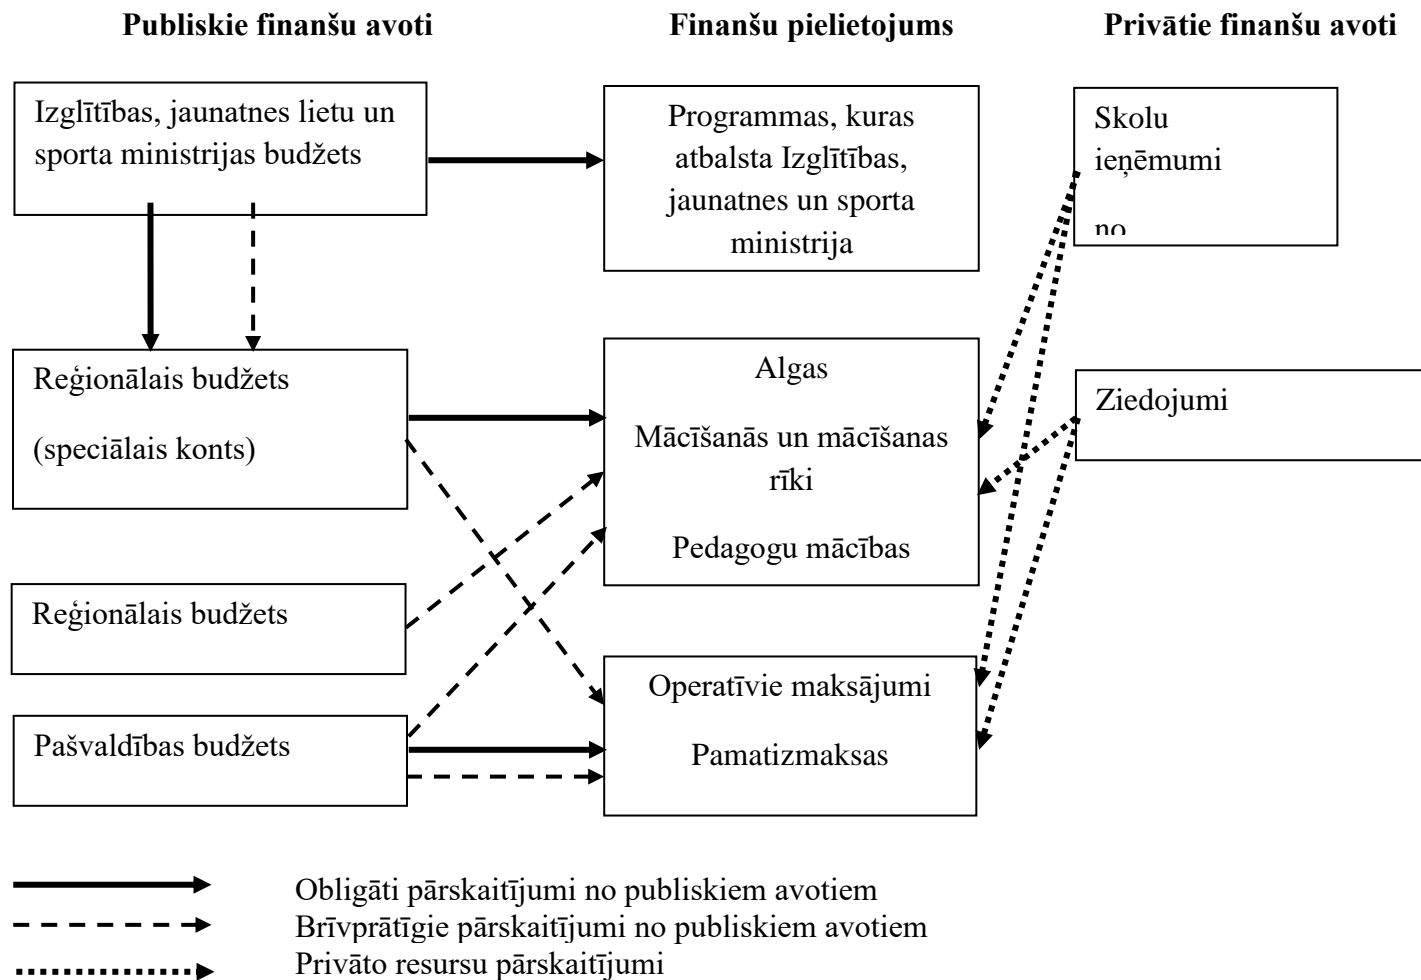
Publiskie finanšu avoti

Finanšu pielietojums

Privātie finanšu avoti

Izglītības, jaunatnes lietu un sporta ministrijas budžets

Programmas, kuras atbalsta Izglītības, jaunatnes un sporta ministrija

Skolu ieņēmumi

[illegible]

Reģionālais budžets

(speciālais konts)

Algas

Mācīšanās un mācīšanas rīki

Pedagogu mācības

Ziedojumi

Reģionālais budžets

Pašvaldības budžets

Operatīvie maksājumi

Pamatizmaksas

Obligāti pārskaitījumi no publiskiem avotiem
Brīvprātīgie pārskaitījumi no publiskiem avotiem
Privāto resursu pārskaitījumi